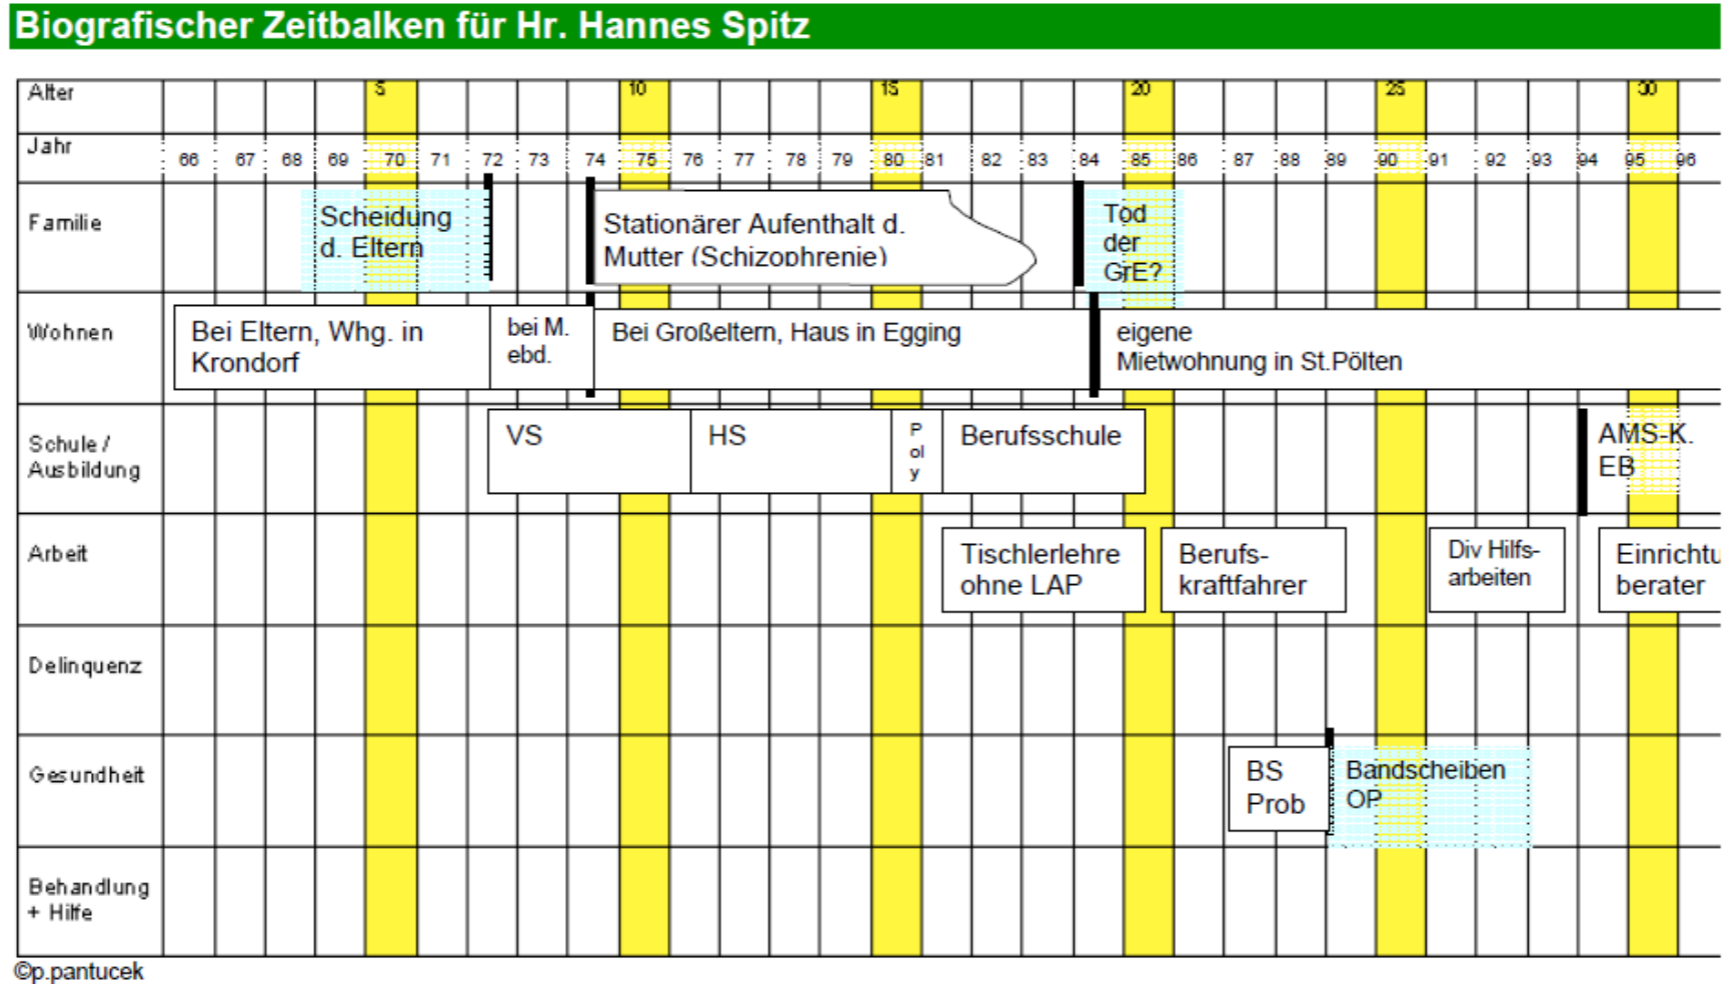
Biografischer Zeitbalken für Hr. Hannes Spitz

| Alter | | | | | 5 | | | | | 10 | | | | | 15 | | | | | 20 | | | | | 25 | | | | | 30 | |
|---|---|---|---|---|---|---|---|---|---|---|---|---|---|---|---|---|---|---|---|---|---|---|---|---|---|---|---|---|---|---|---|
| Jahr | 66 | 67 | 68 | 69 | 70 | 71 | 72 | 73 | 74 | 75 | 76 | 77 | 78 | 79 | 80 | 81 | 82 | 83 | 84 | 85 | 86 | 87 | 88 | 89 | 90 | 91 | 92 | 93 | 94 | 95 | 96 |

Familie: Scheidung d. Eltern | Stationärer Aufenthalt d. Mutter (Schizophrenie) | Tod der GrE?

Wohnen: Bei Eltern, Whg. in Krondorf | bei M. ebd. | Bei Großeltern, Haus in Egging | eigene Mietwohnung in St.Pölten

Schule / Ausbildung: VS | HS | P ol y | Berufsschule | AMS-K. EB

Arbeit: Tischlerlehre ohne LAP | Berufs-kraftfahrer | Div Hilfs-arbeiten | Einrichtu berater

Delinquenz

Gesundheit: BS Prob | Bandscheiben OP

Behandlung + Hilfe

©p.pantucek